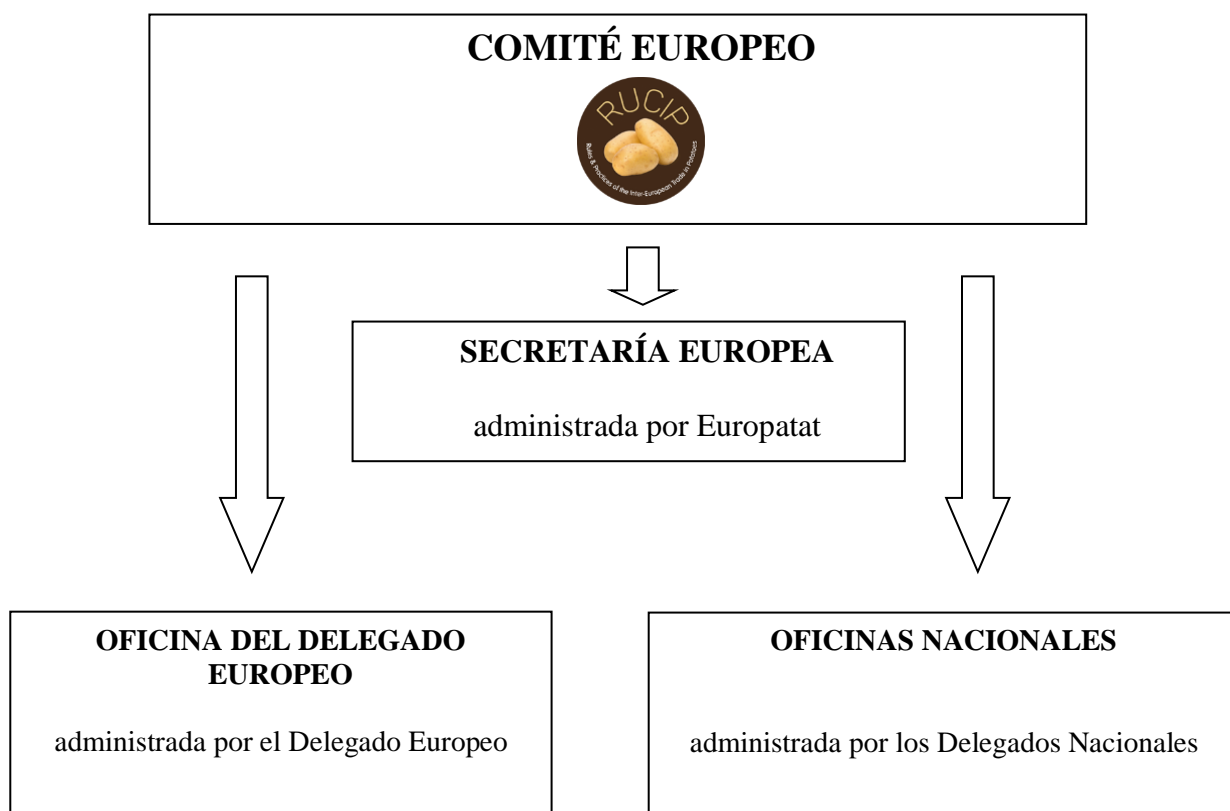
COMITÉ EUROPEO

RUCIP

Rules & Practices of the Inter-European Trade in Potatoes

SECRETARÍA EUROPEA

administrada por Europatat

OFICINA DEL DELEGADO EUROPEO

administrada por el Delegado Europeo

OFICINAS NACIONALES

administrada por los Delegados Nacionales